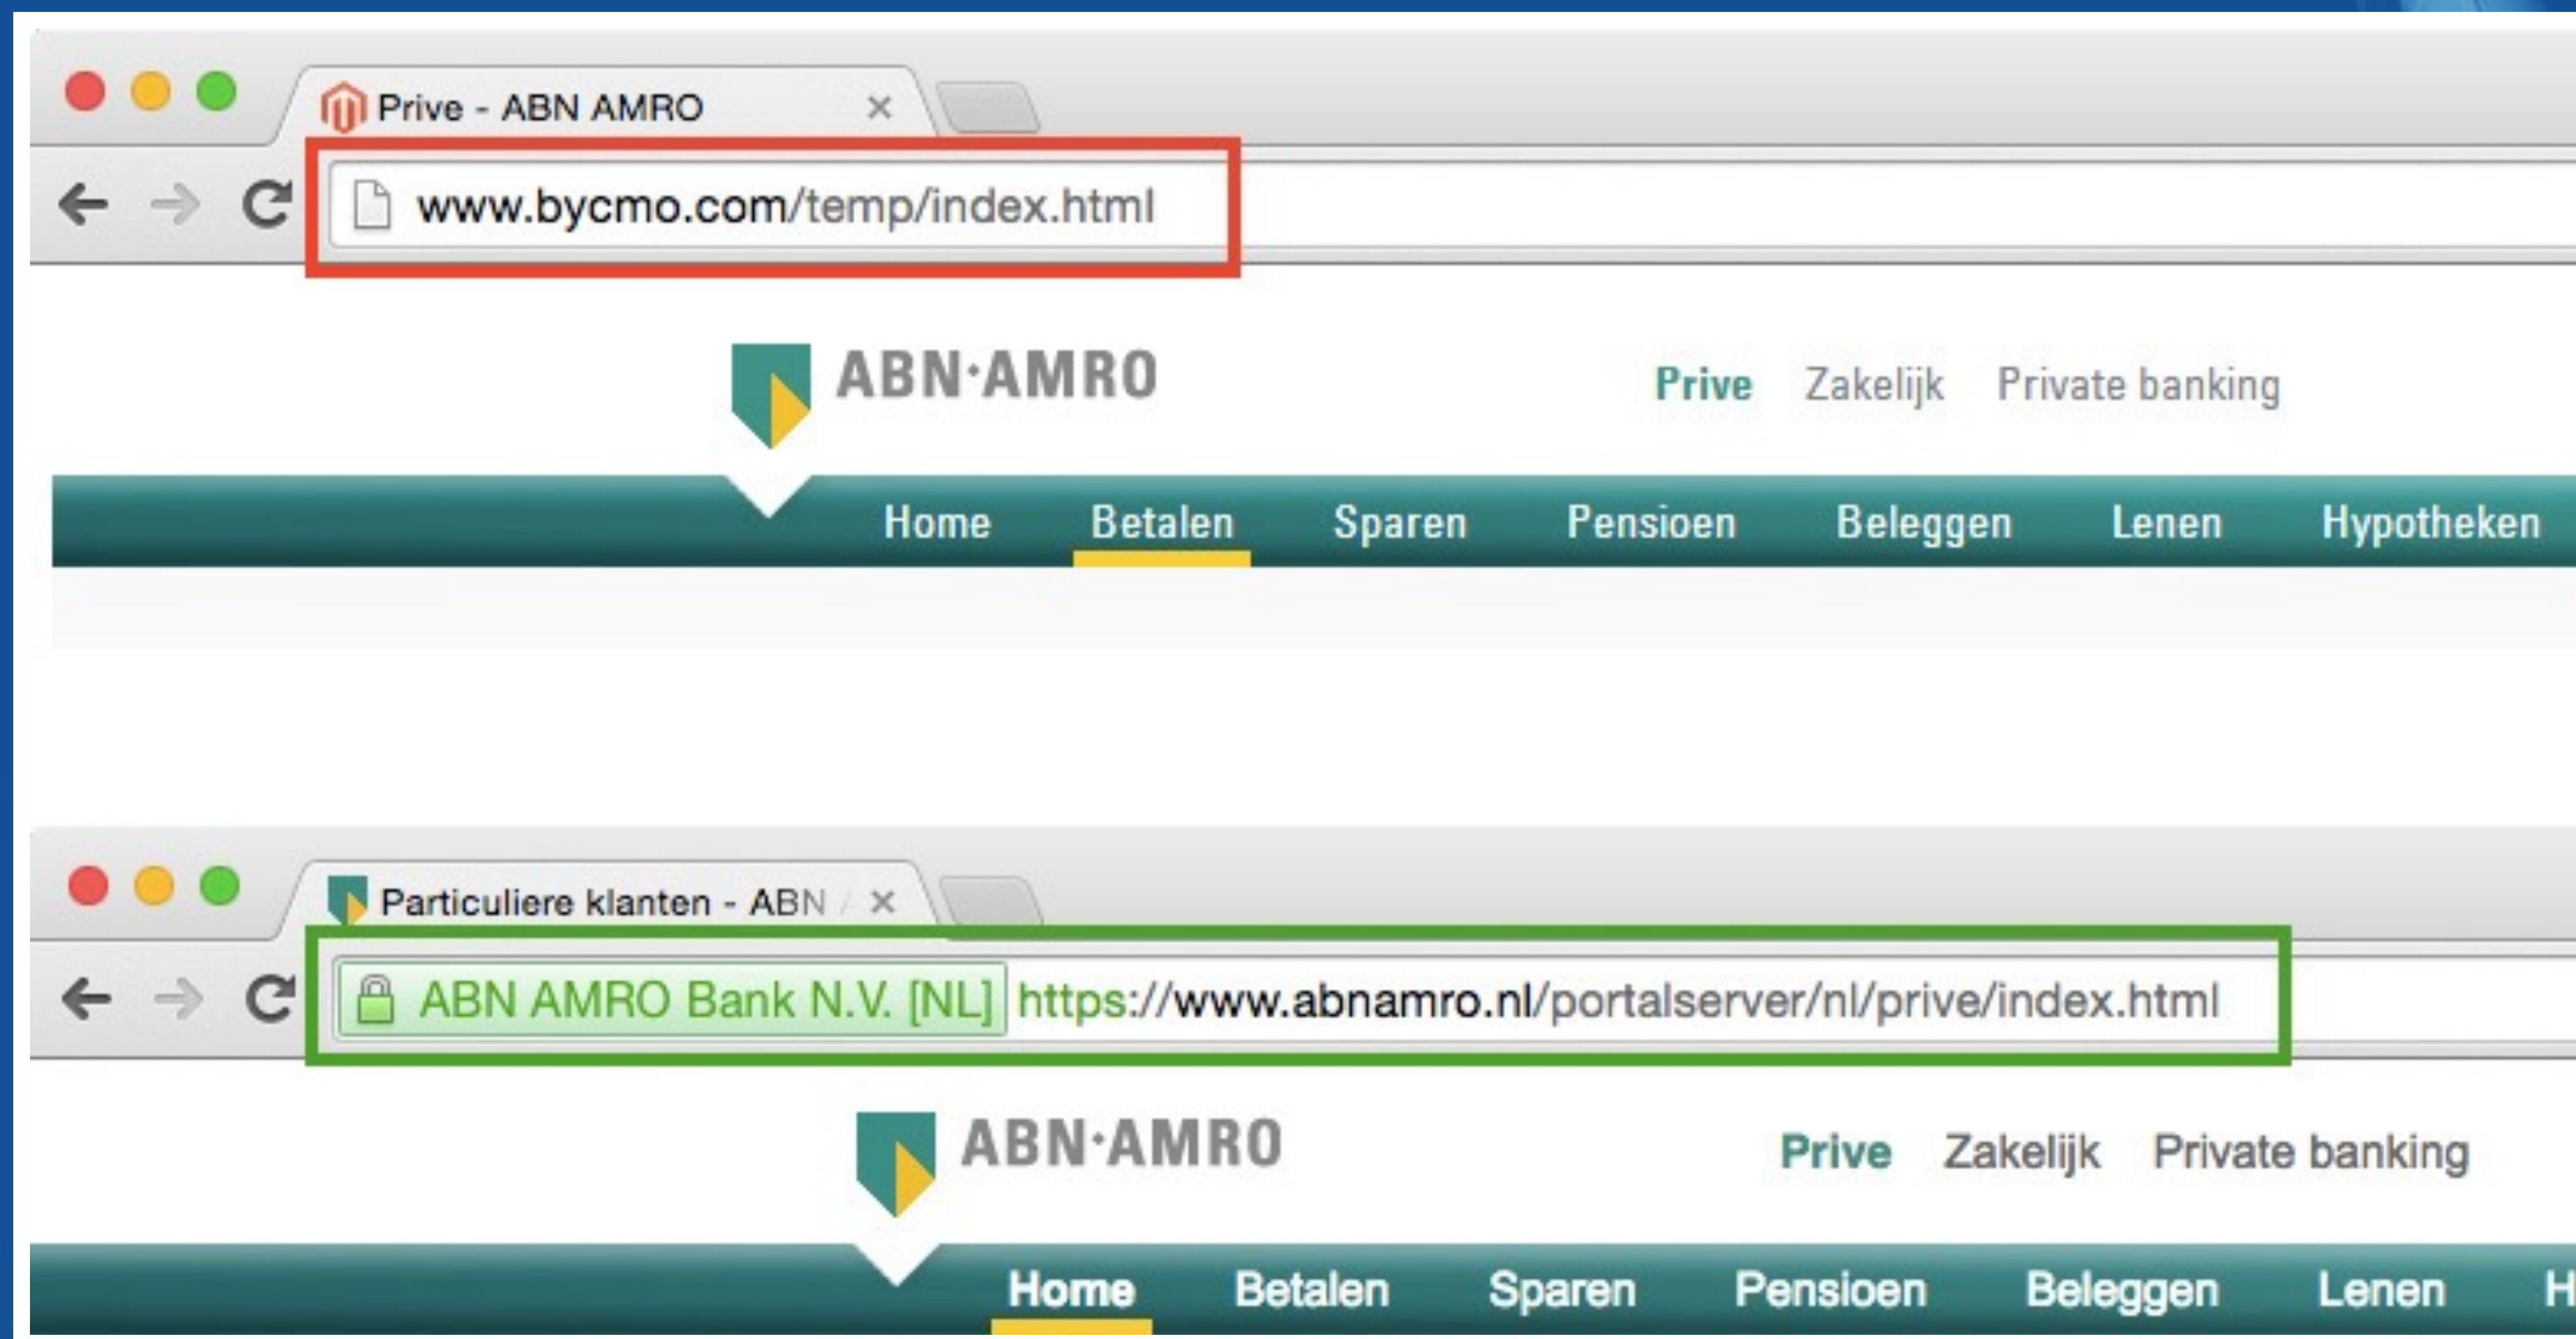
Prive - ABN AMRO ×

www.bycmo.com/temp/index.html

ABN·AMRO

Prive Zakelijk Private banking

Home Betalen Sparen Pensioen Beleggen Lenen Hypotheken

Particuliere klanten - ABN ×

ABN AMRO Bank N.V. [NL] https://www.abnamro.nl/portalserver/nl/prive/index.html

ABN·AMRO

Prive Zakelijk Private banking

Home Betalen Sparen Pensioen Beleggen Lenen H